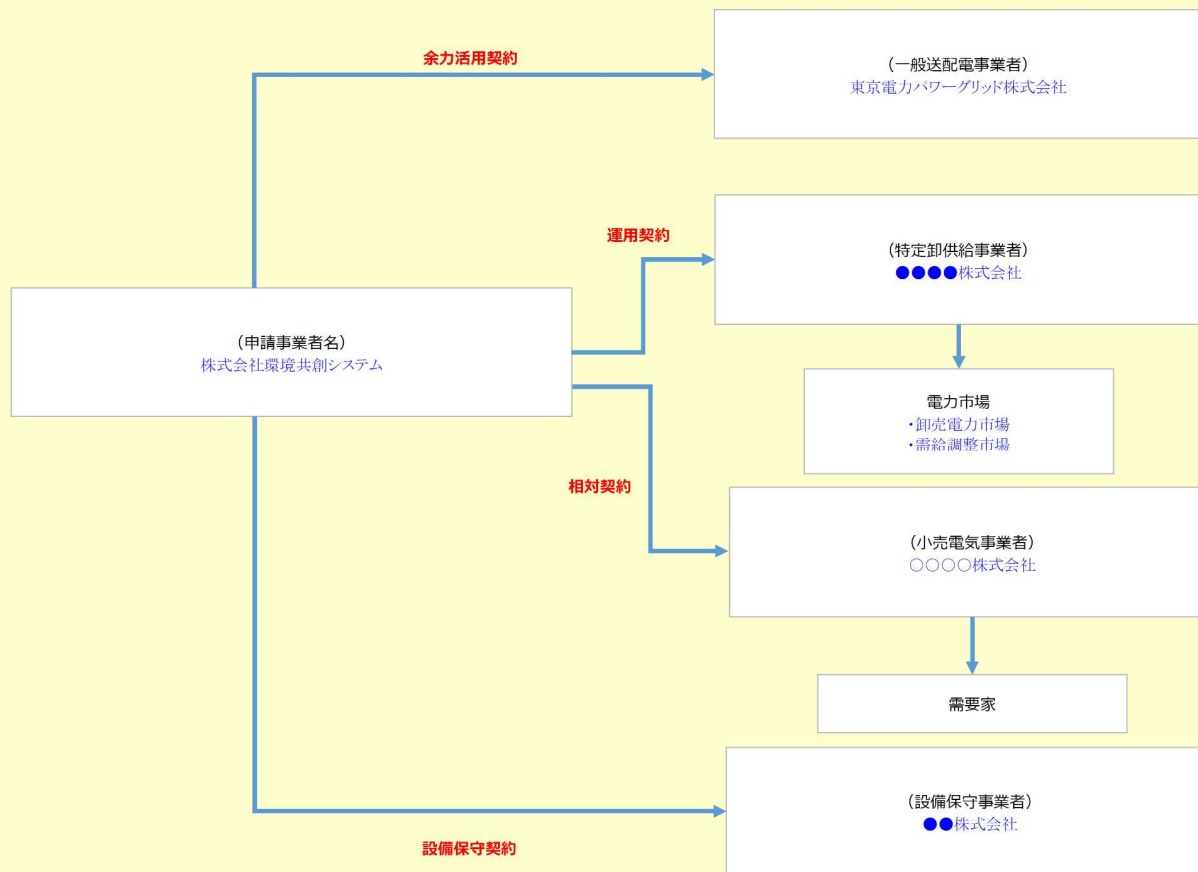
余力活用契約

（一般送配電事業者）
東京電力パワーグリッド株式会社

運用契約

（特定卸供給事業者）
●●●●株式会社

（申請事業者名）
株式会社環境共創システム

電力市場
・卸売電力市場
・需給調整市場

相対契約

（小売電気事業者）
○○○○株式会社

需要家

（設備保守事業者）
●●株式会社

設備保守契約